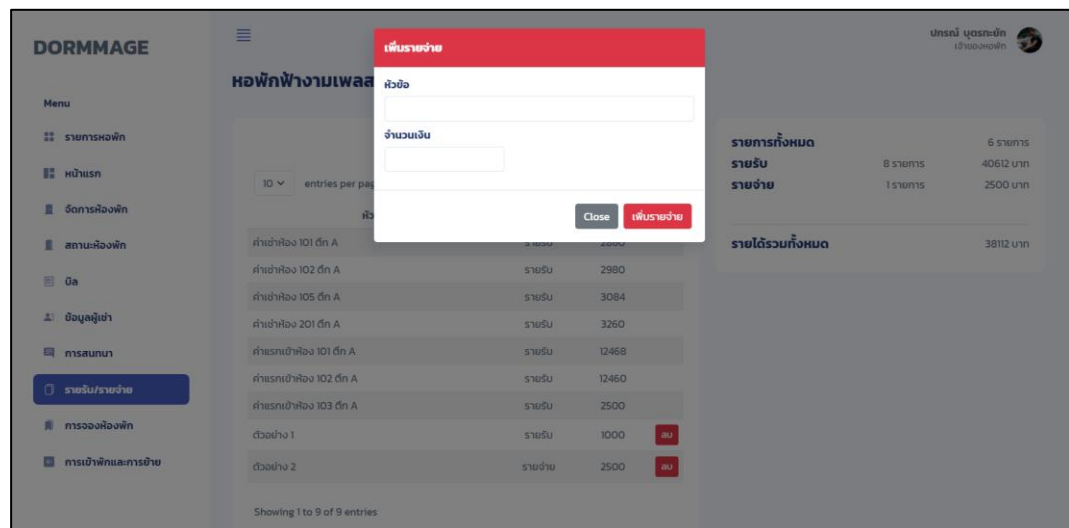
DORMMAGE

Menu

รายการหอพัก

หน้าแรก

จัดการห้องพัก

สถานะห้องพัก

บิล

ข้อมูลผู้เช่า

การสนทนา

รายรับ/รายจ่าย

การจองห้องพัก

การเข้าพักและการย้าย

หอพักฟ้างามเพลส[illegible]

10 entries per pa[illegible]

หั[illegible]

| | | | |
|---|---|---|---|
| ค่าเช่าห้อง 101 ตึก A | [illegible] | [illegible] | |
| ค่าเช่าห้อง 102 ตึก A | รายรับ | 2980 | |
| ค่าเช่าห้อง 105 ตึก A | รายรับ | 3084 | |
| ค่าเช่าห้อง 201 ตึก A | รายรับ | 3260 | |
| ค่าแรกเข้าห้อง 101 ตึก A | รายรับ | 12468 | |
| ค่าแรกเข้าห้อง 102 ตึก A | รายรับ | 12460 | |
| ค่าแรกเข้าห้อง 103 ตึก A | รายรับ | 2500 | |
| ตัวอย่าง 1 | รายรับ | 1000 | ลบ |
| ตัวอย่าง 2 | รายจ่าย | 2500 | ลบ |

Showing 1 to 9 of 9 entries

เพิ่มรายจ่าย

หัวข้อ

จำนวนเงิน

Close เพิ่มรายจ่าย

ปกรณ์ บุตรละบัก
เจ้าของหอพัก

| | | |
|---|---|---|
| รายการทั้งหมด | | 6 รายการ |
| รายรับ | 8 รายการ | 40612 บาท |
| รายจ่าย | 1 รายการ | 2500 บาท |

รายได้รวมทั้งหมด 38112 บาท